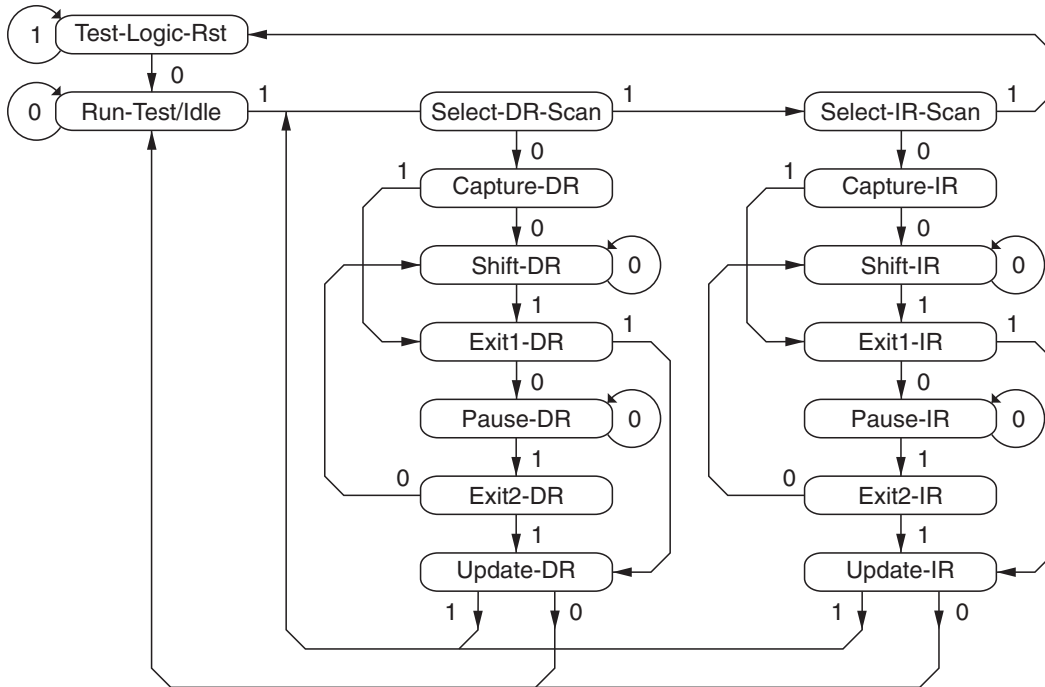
1 Test-Logic-Rst
0
0 Run-Test/Idle
1
Select-DR-Scan
1
Select-IR-Scan
1
0
1 Capture-DR
0
Shift-DR
0
1
Exit1-DR
1
0
Pause-DR
0
1
0
Exit2-DR
1
Update-DR
1
0
0
1 Capture-IR
0
Shift-IR
0
1
Exit1-IR
1
0
Pause-IR
0
1
0
Exit2-IR
1
Update-IR
1
0